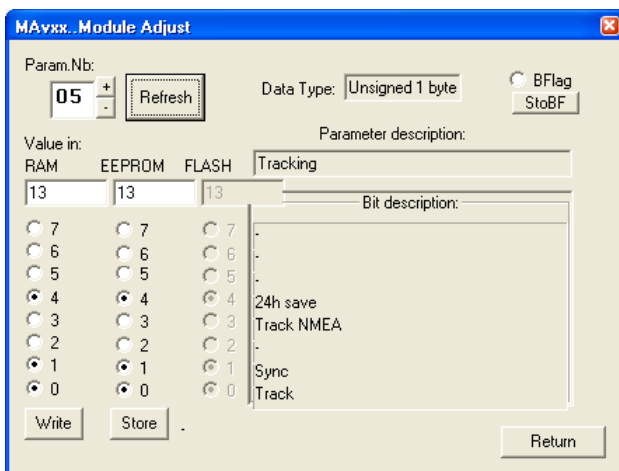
MAvxx..Module Adjust

Param.Nb:
05 + -
Refresh

Data Type: Unsigned 1 byte

BFlag
StoBF

Parameter description:
Tracking

Value in:
RAM EEPROM FLASH
13 13 13

Bit description:

| RAM | EEPROM | FLASH | Bit description |
|---|---|---|---|
| 7 | 7 | 7 | - |
| 6 | 6 | 6 | - |
| 5 | 5 | 5 | - |
| 4 | 4 | 4 | 24h save |
| 3 | 3 | 3 | Track NMEA |
| 2 | 2 | 2 | - |
| 1 | 1 | 1 | Sync |
| 0 | 0 | 0 | Track |

Write Store .

Return